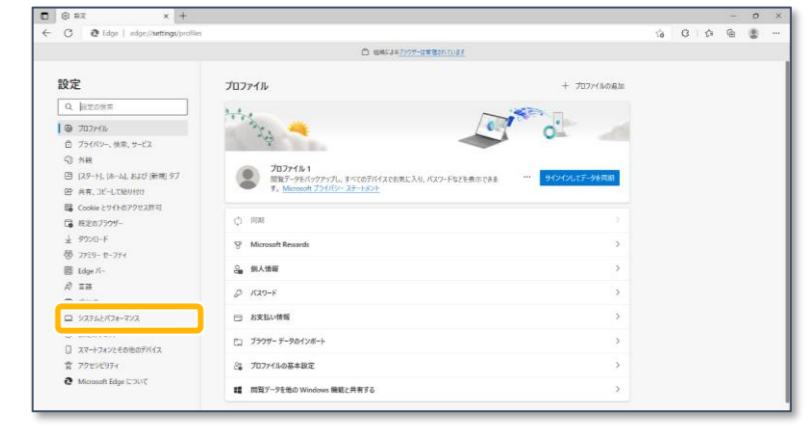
設定

Edge | edge://settings/profiles

組織によりブラウザー使用が管理されています

設定

設定の検索

プロファイル
プライバシー、検索、サービス
外観
[スタート]、[ホーム]、および [新規] タブ
共有、コピーして貼り付け
Cookie とサイトのアクセス許可
既定のブラウザー
ダウンロード
ファミリー セーフティ
Edge バー
言語
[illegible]
システムとパフォーマンス
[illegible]
スマートフォンとその他のデバイス
アクセシビリティ
Microsoft Edge について

プロファイル

+ プロファイルの追加

プロファイル 1
閲覧データをバックアップし、すべてのデバイスでお気に入り、パスワードなどを表示できます。Microsoft プライバシー ステートメント

サインインしてデータを同期

同期
Microsoft Rewards
個人情報
パスワード
お支払い情報
ブラウザー データのインポート
プロファイルの基本設定
閲覧データを他の Windows 機能と共有する